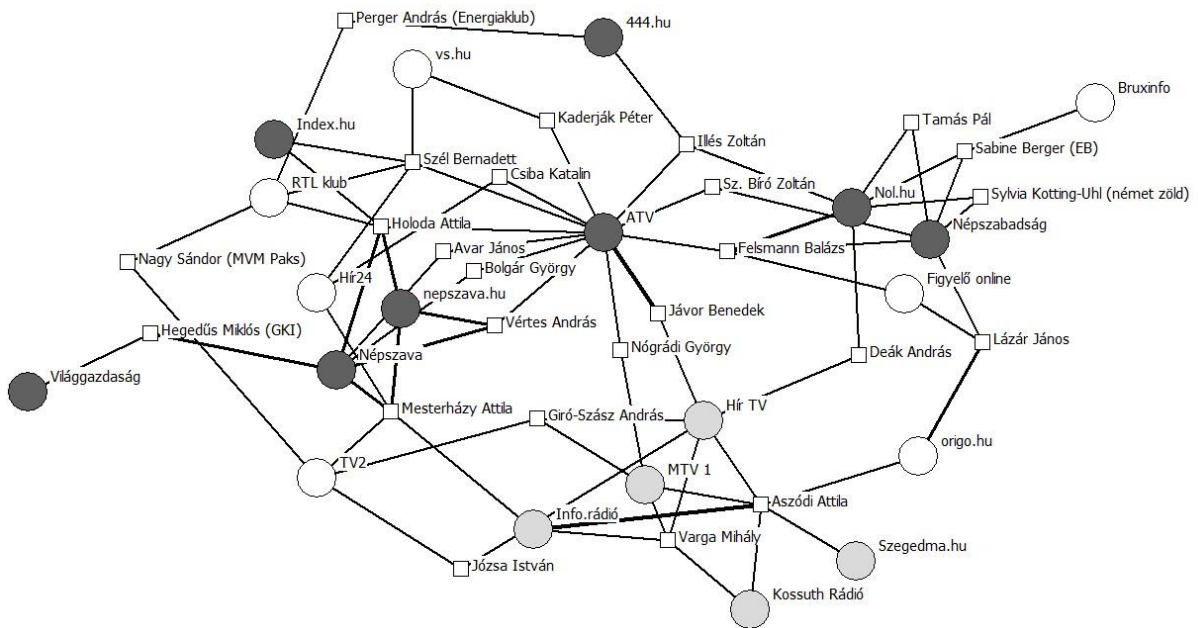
Perger András (Energiaklub)
444.hu
vs.hu
Kaderják Péter
Bruxinfo
Index.hu
Illés Zoltán
Tamás Pál
Szél Bernadett
Sabine Berger (EB)
RTL klub
Csiba Katalin
Sz. Bíró Zoltán
Nol.hu
Sylvia Kotting-Uhl (német zöld)
Holoda Attila
ATV
Népszabadság
Avar János
Felsmann Balázs
Nagy Sándor (MVM Paks)
Bolgár György
Hír24
Figyelő online
nepszava.hu
Jávor Benedek
Hegedűs Miklós (GKI)
Vértes András
Lázár János
Népszava
Nógrádi György
Deák András
Világgazdaság
Mesterházy Attila
Giró-Szász András
Hír TV
origo.hu
TV2
MTV 1
Aszódi Attila
Info.rádió
Varga Mihály
Szegedma.hu
Józsa István
Kossuth Rádió